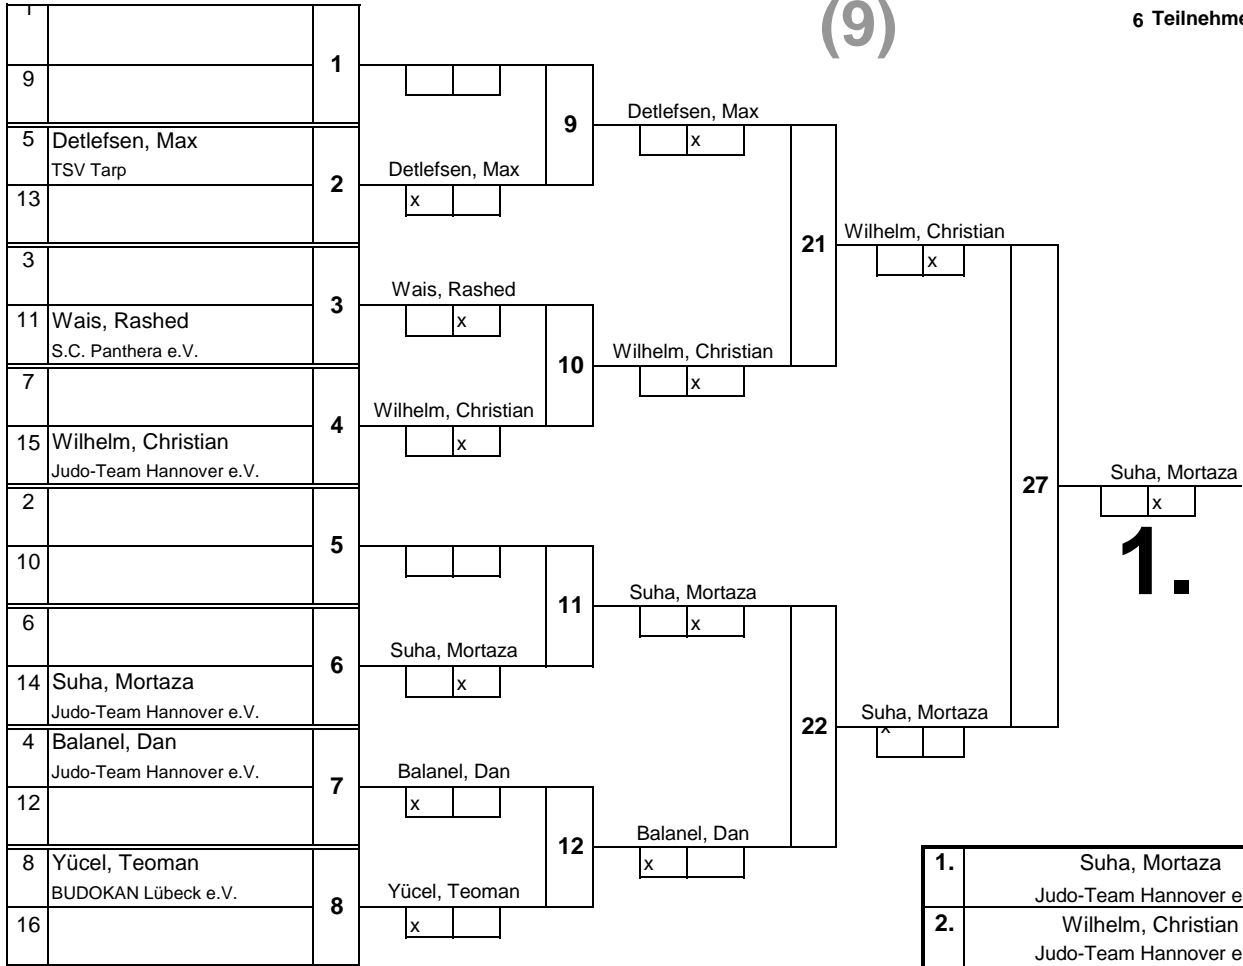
(9)

6 Teilnehme

1
9

5 Detlefsen, Max
TSV Tarp
13

3

11 Wais, Rashed
S.C. Panthera e.V.

7

15 Wilhelm, Christian
Judo-Team Hannover e.V.

2

10

6

14 Suha, Mortaza
Judo-Team Hannover e.V.

4 Balanel, Dan
Judo-Team Hannover e.V.

12

8 Yücel, Teoman
BUDOKAN Lübeck e.V.

16

1

2
Detlefsen, Max
x

3
Wais, Rashed
x

4
Wilhelm, Christian
x

5

6
Suha, Mortaza
x

7
Balanel, Dan
x

8
Yücel, Teoman
x

9
Detlefsen, Max
x

10
Wilhelm, Christian
x

11
Suha, Mortaza
x

12
Balanel, Dan
x

21
Wilhelm, Christian
x

22
Suha, Mortaza
x

27
Suha, Mortaza
x

1.

| 1. | Suha, Mortaza<br>Judo-Team Hannover e |
|---|---|
| 2. | Wilhelm, Christian<br>Judo-Team Hannover e |